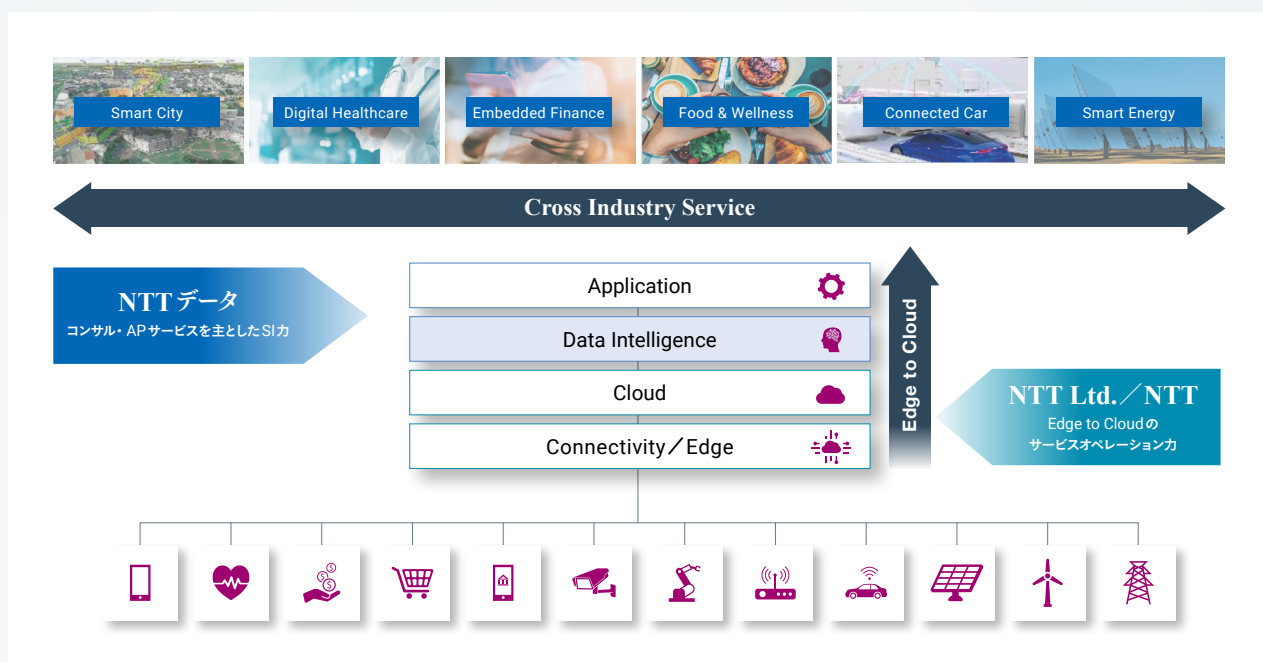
Smart City
Digital Healthcare
Embedded Finance
Food & Wellness
Connected Car
Smart Energy

Cross Industry Service

NTT データ
コンサル・APサービスを主としたSI力

Application
Data Intelligence
Cloud
Connectivity／Edge

Edge to Cloud

NTT Ltd.／NTT
Edge to Cloudの
サービスオペレーション力